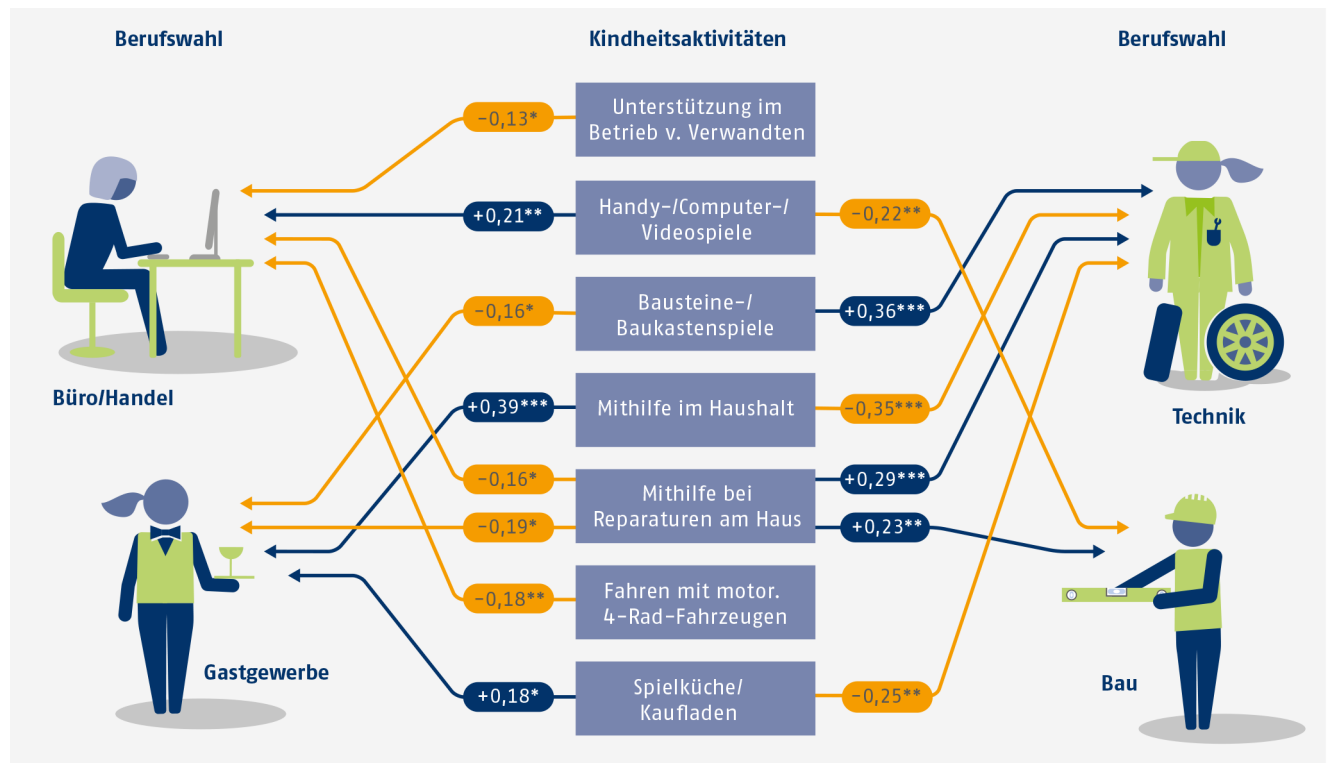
Berufswahl

Kindheitsaktivitäten

Berufswahl

−0,13*

Unterstützung im Betrieb v. Verwandten

+0,21**

Handy-/Computer-/ Videospiele

−0,22**

−0,16*

Bausteine-/ Baukastenspiele

+0,36***

Büro/Handel

+0,39***

Mithilfe im Haushalt

−0,35***

Technik

−0,16*

Mithilfe bei Reparaturen am Haus

+0,29***

−0,19*

+0,23**

−0,18**

Fahren mit motor. 4-Rad-Fahrzeugen

Gastgewerbe

Bau

+0,18*

Spielküche/ Kaufladen

−0,25**